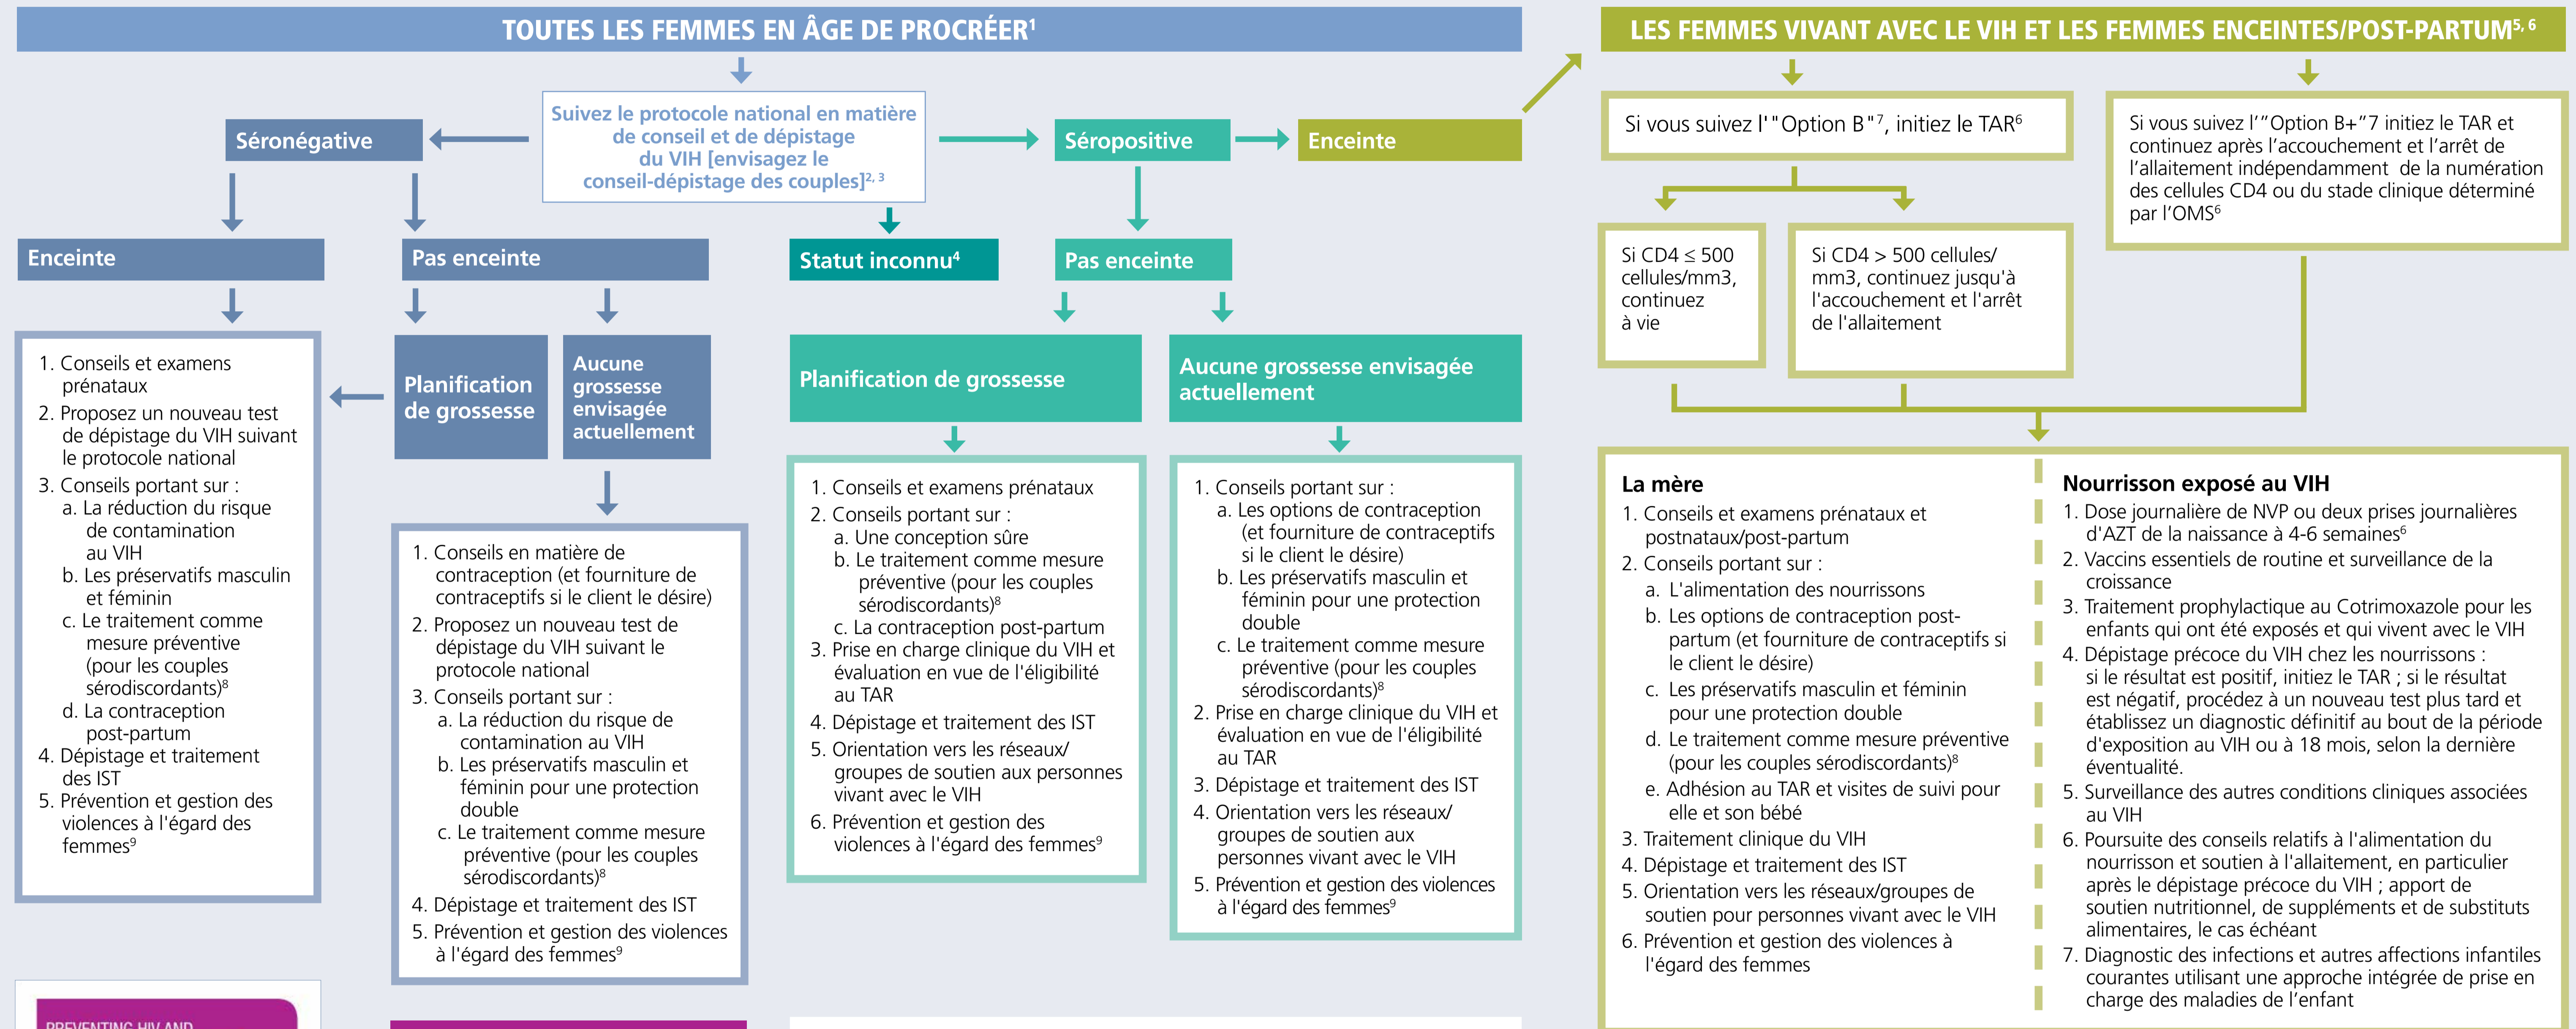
TOUTES LES FEMMES EN ÂGE DE PROCRÉER¹

Suivez le protocole national en matière de conseil et de dépistage du VIH [envisagez le conseil-dépistage des couples]$^{2, 3}$

Séronégative

Séropositive

Enceinte

Statut inconnu⁴

Enceinte

Pas enceinte

Pas enceinte

1. Conseils et examens prénataux
2. Proposez un nouveau test de dépistage du VIH suivant le protocole national
3. Conseils portant sur :
a. La réduction du risque de contamination au VIH
b. Les préservatifs masculin et féminin
c. Le traitement comme mesure préventive (pour les couples sérodiscordants)⁸
d. La contraception post-partum
4. Dépistage et traitement des IST
5. Prévention et gestion des violences à l'égard des femmes⁹

Planification de grossesse

Aucune grossesse envisagée actuellement

1. Conseils en matière de contraception (et fourniture de contraceptifs si le client le désire)
2. Proposez un nouveau test de dépistage du VIH suivant le protocole national
3. Conseils portant sur :
a. La réduction du risque de contamination au VIH
b. Les préservatifs masculin et féminin pour une protection double
c. Le traitement comme mesure préventive (pour les couples sérodiscordants)⁸
4. Dépistage et traitement des IST
5. Prévention et gestion des violences à l'égard des femmes⁹

Planification de grossesse

1. Conseils et examens prénataux
2. Conseils portant sur :
a. Une conception sûre
b. Le traitement comme mesure préventive (pour les couples sérodiscordants)⁸
c. La contraception post-partum
3. Prise en charge clinique du VIH et évaluation en vue de l'éligibilité au TAR
4. Dépistage et traitement des IST
5. Orientation vers les réseaux/ groupes de soutien aux personnes vivant avec le VIH
6. Prévention et gestion des violences à l'égard des femmes⁹

Aucune grossesse envisagée actuellement

1. Conseils portant sur :
a. Les options de contraception (et fourniture de contraceptifs si le client le désire)
b. Les préservatifs masculin et féminin pour une protection double
c. Le traitement comme mesure préventive (pour les couples sérodiscordants)⁸
2. Prise en charge clinique du VIH et évaluation en vue de l'éligibilité au TAR
3. Dépistage et traitement des IST
4. Orientation vers les réseaux/ groupes de soutien aux personnes vivant avec le VIH
5. Prévention et gestion des violences à l'égard des femmes⁹

LES FEMMES VIVANT AVEC LE VIH ET LES FEMMES ENCEINTES/POST-PARTUM$^{5, 6}$

Si vous suivez l'"Option B"⁷, initiez le TAR⁶

Si vous suivez l'"Option B+"7 initiez le TAR et continuez après l'accouchement et l'arrêt de l'allaitement indépendamment de la numération des cellules CD4 ou du stade clinique déterminé par l'OMS⁶

Si CD4 ≤ 500 cellules/mm3, continuez à vie

Si CD4 > 500 cellules/ mm3, continuez jusqu'à l'accouchement et l'arrêt de l'allaitement

La mère
1. Conseils et examens prénataux et postnataux/post-partum
2. Conseils portant sur :
a. L'alimentation des nourrissons
b. Les options de contraception post-partum (et fourniture de contraceptifs si le client le désire)
c. Les préservatifs masculin et féminin pour une protection double
d. Le traitement comme mesure préventive (pour les couples sérodiscordants)⁸
e. Adhésion au TAR et visites de suivi pour elle et son bébé
3. Traitement clinique du VIH
4. Dépistage et traitement des IST
5. Orientation vers les réseaux/groupes de soutien pour personnes vivant avec le VIH
6. Prévention et gestion des violences à l'égard des femmes

Nourrisson exposé au VIH
1. Dose journalière de NVP ou deux prises journalières d'AZT de la naissance à 4-6 semaines⁶
2. Vaccins essentiels de routine et surveillance de la croissance
3. Traitement prophylactique au Cotrimoxazole pour les enfants qui ont été exposés et qui vivent avec le VIH
4. Dépistage précoce du VIH chez les nourrissons : si le résultat est positif, initiez le TAR ; si le résultat est négatif, procédez à un nouveau test plus tard et établissez un diagnostic définitif au bout de la période d'exposition au VIH ou à 18 mois, selon la dernière éventualité.
5. Surveillance des autres conditions cliniques associées au VIH
6. Poursuite des conseils relatifs à l'alimentation du nourrisson et soutien à l'allaitement, en particulier après le dépistage précoce du VIH ; apport de soutien nutritionnel, de suppléments et de substituts alimentaires, le cas échéant
7. Diagnostic des infections et autres affections infantiles courantes utilisant une approche intégrée de prise en charge des maladies de l'enfant

PREVENTING HIV AND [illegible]